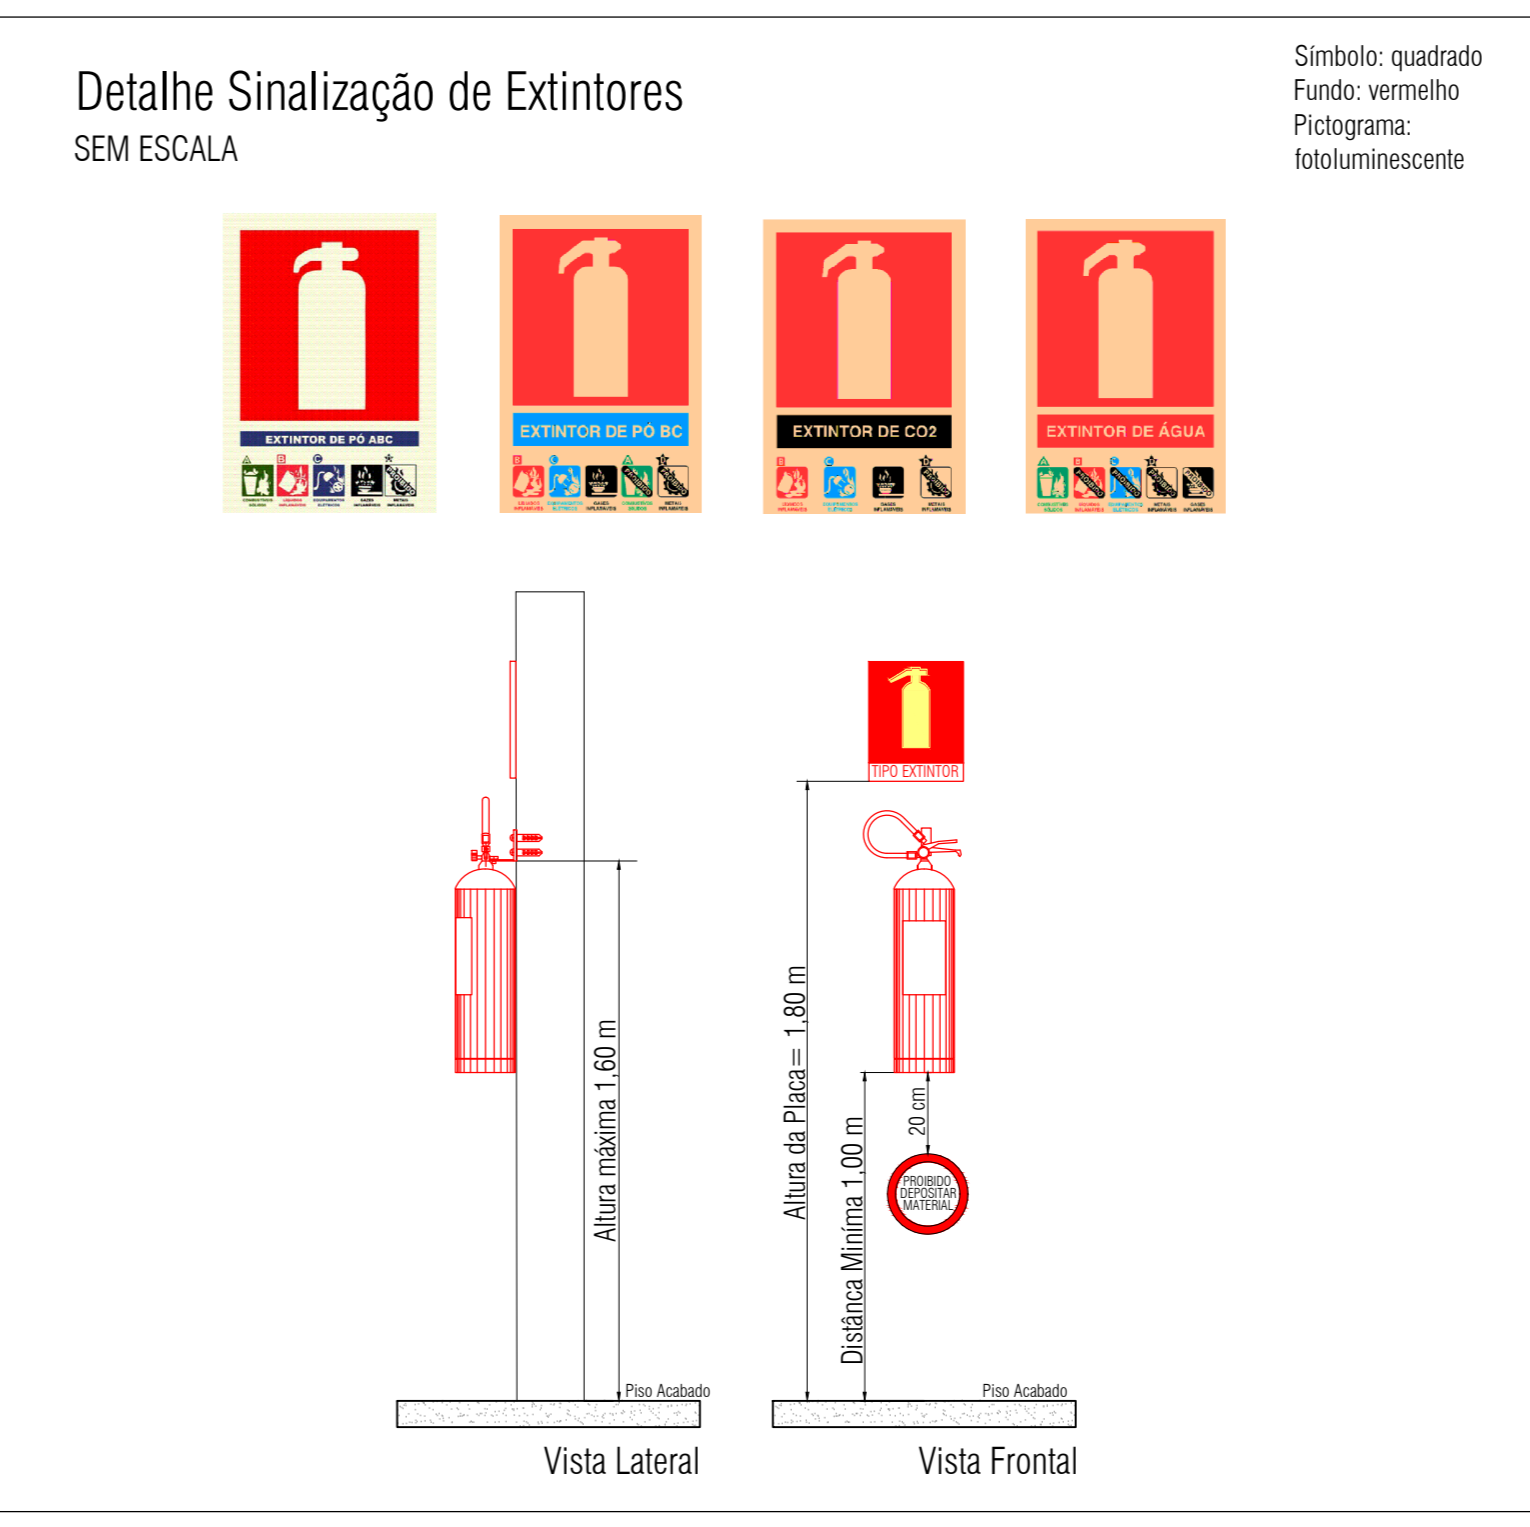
Detalhe Sinalização de Extintores
SEM ESCALA

Símbolo: quadrado
Fundo: vermelho
Pictograma: fotoluminescente

EXTINTOR DE PÓ ABC
A B C
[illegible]

EXTINTOR DE PÓ BC
B C A
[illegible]

EXTINTOR DE CO2
B C
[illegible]

EXTINTOR DE ÁGUA
A B C
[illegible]

TIPO EXTINTOR

Altura máxima 1,60 m
Piso Acabado

Altura da Placa= 1,80 m
20 cm
PROIBIDO DEPOSITAR MATERIAL
Distânca Miníma 1,00 m
Piso Acabado

Vista Lateral

Vista Frontal